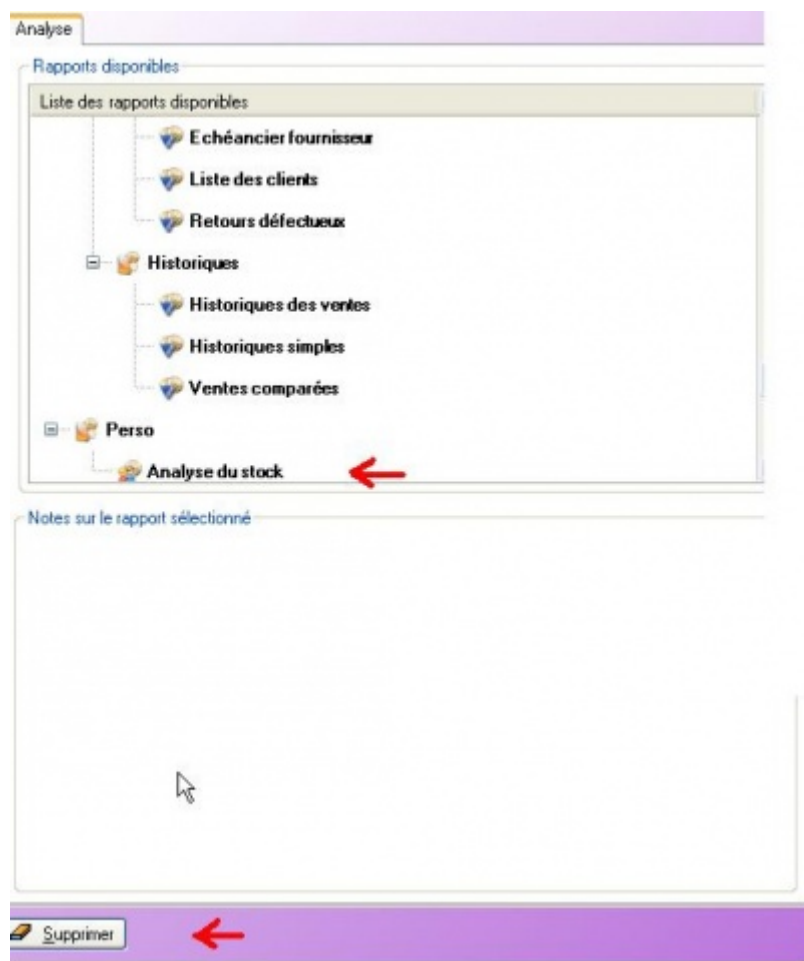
Analyse

Rapports disponibles

Liste des rapports disponibles

Echéancier fournisseur

Liste des clients

Retours défectueux

Historiques

Historiques des ventes

Historiques simples

Ventes comparées

Perso

Analyse du stock

Notes sur le rapport sélectionné

Supprimer